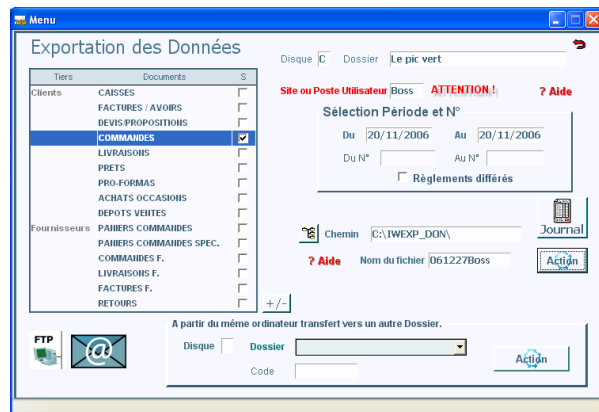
Menu

Exportation des Données

Disque C Dossier Le pic vert

Site ou Poste Utilisateur Boss ATTENTION ! ? Aide

| Tiers | Documents | S |
|---|---|---|
| Clients | CAISSES | |
| | FACTURES / AVOIRS | |
| | DEVIS/PROPOSITIONS | |
| | COMMANDES | ✓ |
| | LIVRAISONS | |
| | PRETS | |
| | PRO-FORMAS | |
| | ACHATS OCCASIONS | |
| | DEPOTS VENTES | |
| Fournisseurs | PANIERS COMMANDES | |
| | PANIERS COMMANDES SPEC. | |
| | COMMANDES F. | |
| | LIVRAISONS F. | |
| | FACTURES F. | |
| | RETOURS | |

+/-

Sélection Période et N°

Du 20/11/2006 Au 20/11/2006

Du N° Au N°

Règlements différés

Chemin C:\IWEXP_DON\

Journal

? Aide Nom du fichier 061227Boss

Action

FTP

A partir du même ordinateur transfert vers un autre Dossier.

Disque Dossier

Code

Action